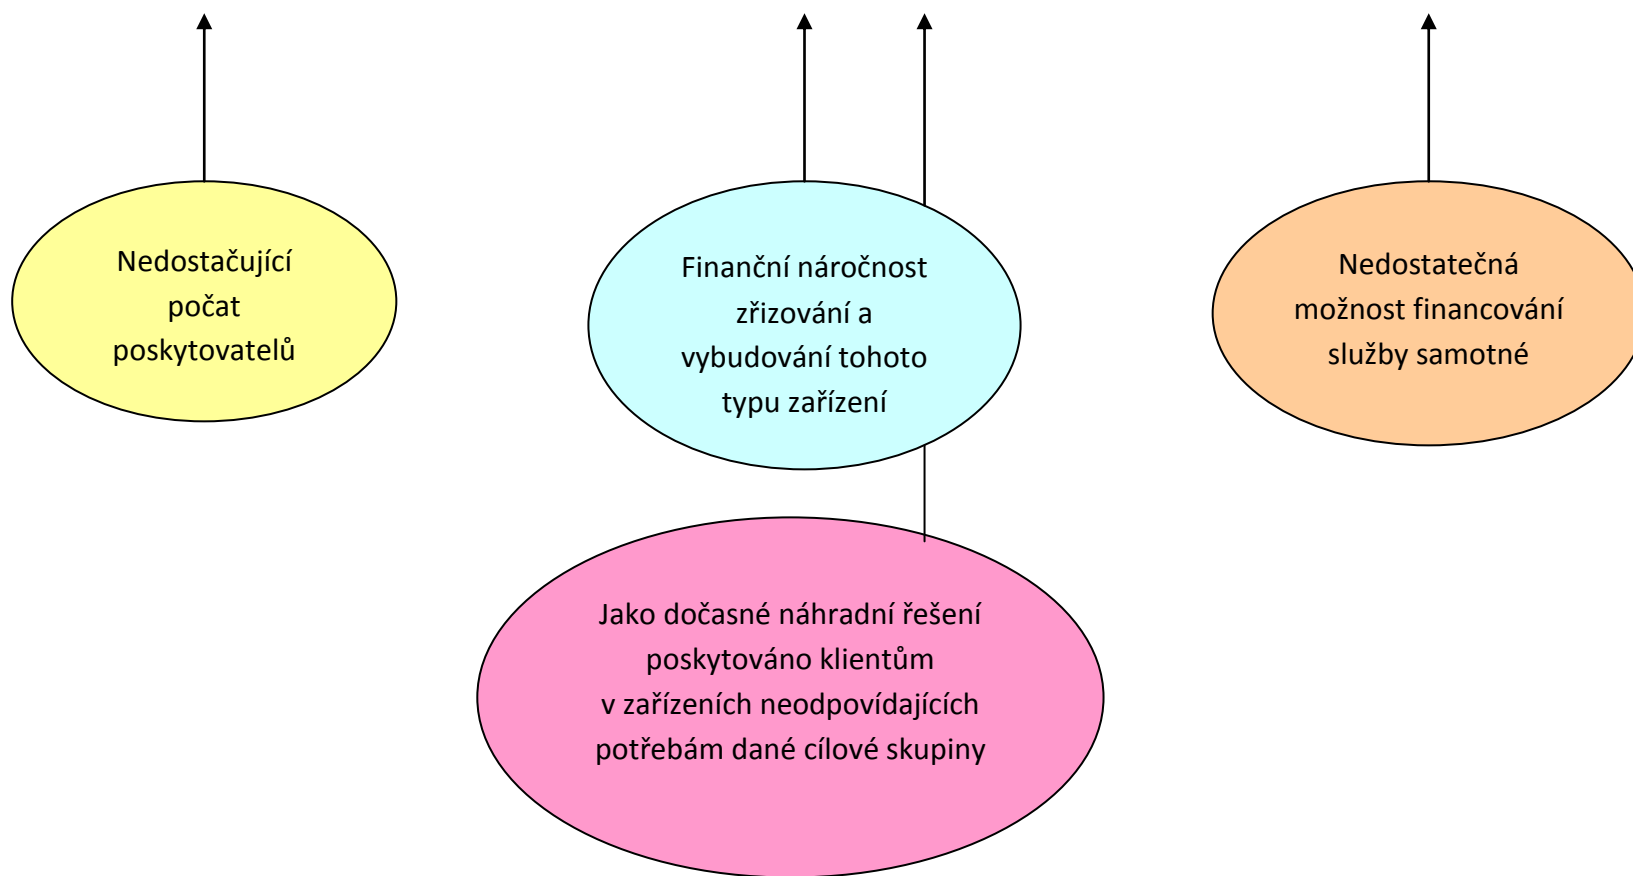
Nedostačující počat poskytovatelů

Finanční náročnost zřizování a vybudování tohoto typu zařízení

Nedostatečná možnost financování služby samotné

Jako dočasné náhradní řešení poskytováno klientům v zařízeních neodpovídajících potřebám dané cílové skupiny